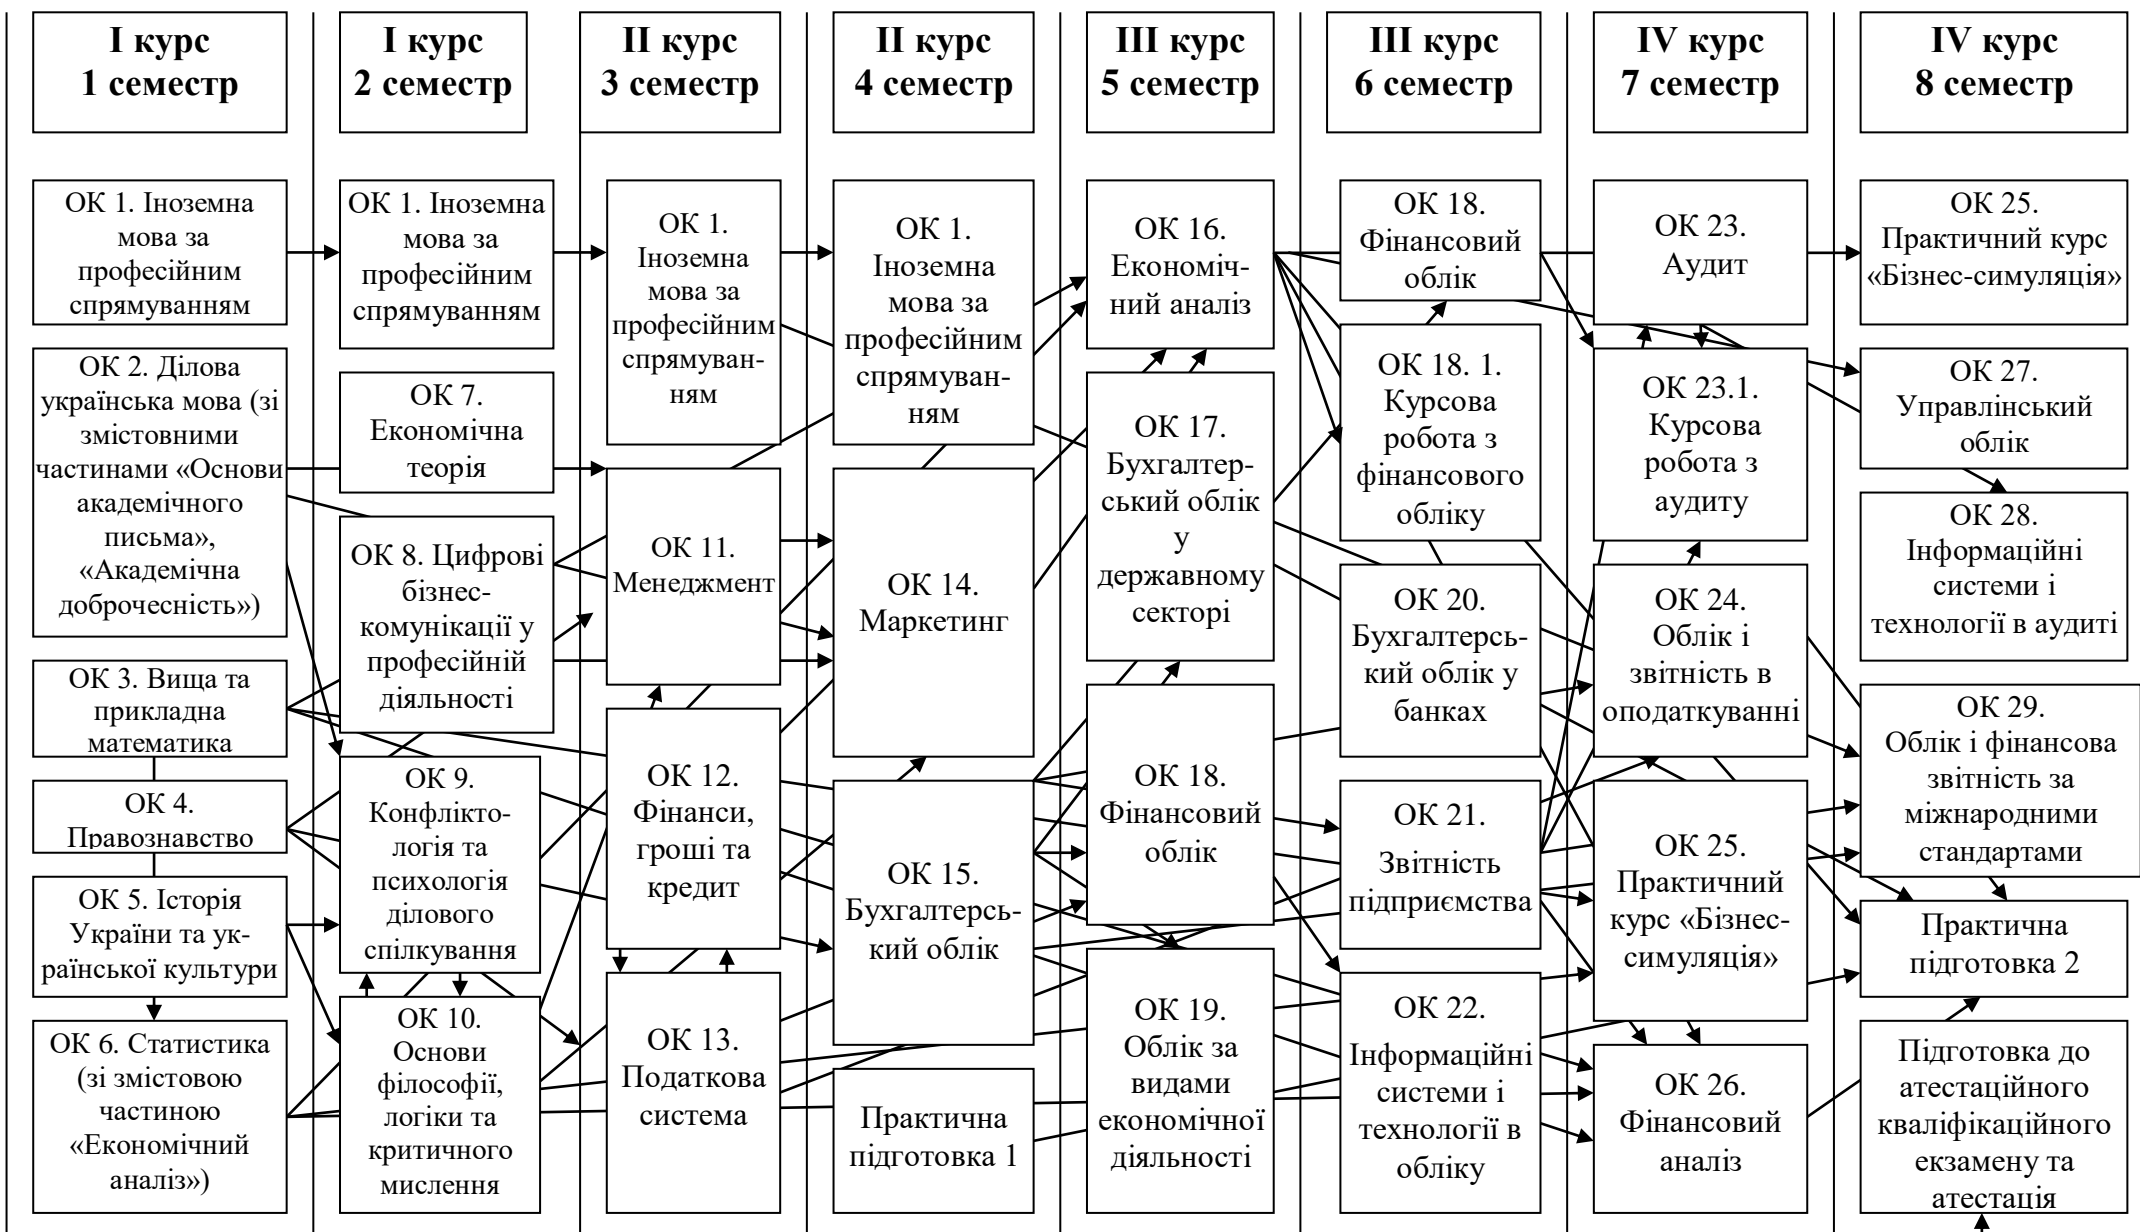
I курс
1 семестр

ОК 1. Іноземна мова за професійним спрямуванням

ОК 2. Ділова українська мова (зі змістовними частинами «Основи академічного письма», «Академічна доброчесність»)

ОК 3. Вища та прикладна математика

ОК 4. Правознавство

ОК 5. Історія України та української культури

ОК 6. Статистика (зі змістовою частиною «Економічний аналіз»)

I курс
2 семестр

ОК 1. Іноземна мова за професійним спрямуванням

ОК 7. Економічна теорія

ОК 8. Цифрові бізнес-комунікації у професійній діяльності

ОК 9. Конфліктологія та психологія ділового спілкування

ОК 10. Основи філософії, логіки та критичного мислення

II курс
3 семестр

ОК 1. Іноземна мова за професійним спрямуванням

ОК 11. Менеджмент

ОК 12. Фінанси, гроші та кредит

ОК 13. Податкова система

II курс
4 семестр

ОК 1. Іноземна мова за професійним спрямуванням

ОК 14. Маркетинг

ОК 15. Бухгалтерський облік

Практична підготовка 1

III курс
5 семестр

ОК 16. Економічний аналіз

ОК 17. Бухгалтерський облік у державному секторі

ОК 18. Фінансовий облік

ОК 19. Облік за видами економічної діяльності

III курс
6 семестр

ОК 18. Фінансовий облік

ОК 18. 1. Курсова робота з фінансового обліку

ОК 20. Бухгалтерський облік у банках

ОК 21. Звітність підприємства

ОК 22. Інформаційні системи і технології в обліку

IV курс
7 семестр

ОК 23. Аудит

ОК 23.1. Курсова робота з аудиту

ОК 24. Облік і звітність в оподаткуванні

ОК 25. Практичний курс «Бізнес-симуляція»

ОК 26. Фінансовий аналіз

IV курс
8 семестр

ОК 25. Практичний курс «Бізнес-симуляція»

ОК 27. Управлінський облік

ОК 28. Інформаційні системи і технології в аудиті

ОК 29. Облік і фінансова звітність за міжнародними стандартами

Практична підготовка 2

Підготовка до атестаційного кваліфікаційного екзамену та атестація